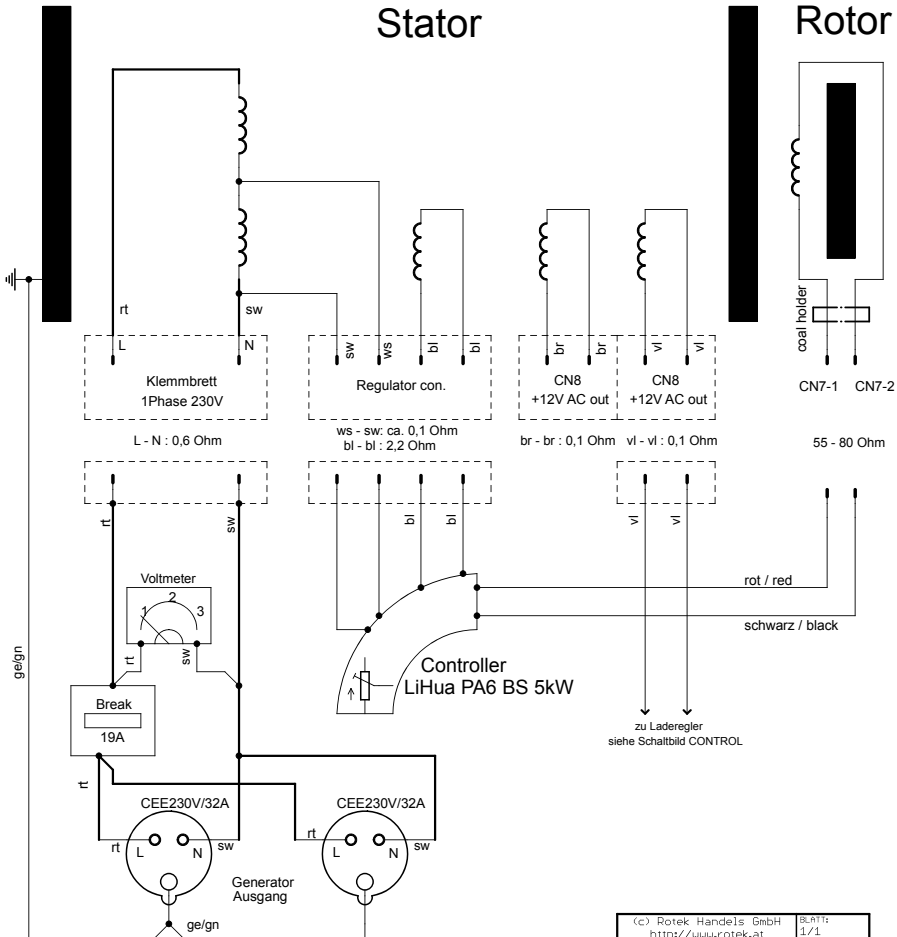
Stator

Rotor

rt

sw

L

N

sw

ws

bl

bl

br

br

vl

vl

coal holder

Klemmbrett
1Phase 230V

Regulator con.

CN8
+12V AC out

CN8
+12V AC out

CN7-1 CN7-2

L - N : 0,6 Ohm

ws - sw: ca. 0,1 Ohm
bl - bl : 2,2 Ohm

br - br : 0,1 Ohm

vl - vl : 0,1 Ohm

55 - 80 Ohm

rt

sw

bl

bl

vl

vl

ge/gn

Voltmeter

1

2

3

rt

sw

rot / red

schwarz / black

Controller
LiHua PA6 BS 5kW

Break

19A

zu Laderegler
siehe Schaltbild CONTROL

rt

CEE230V/32A

CEE230V/32A

rt

L

N

sw

rt

L

N

sw

Generator
Ausgang

ge/gn

(c) Rotek Handels GmbH
http://www.rotek.at

BLATT:
1/1